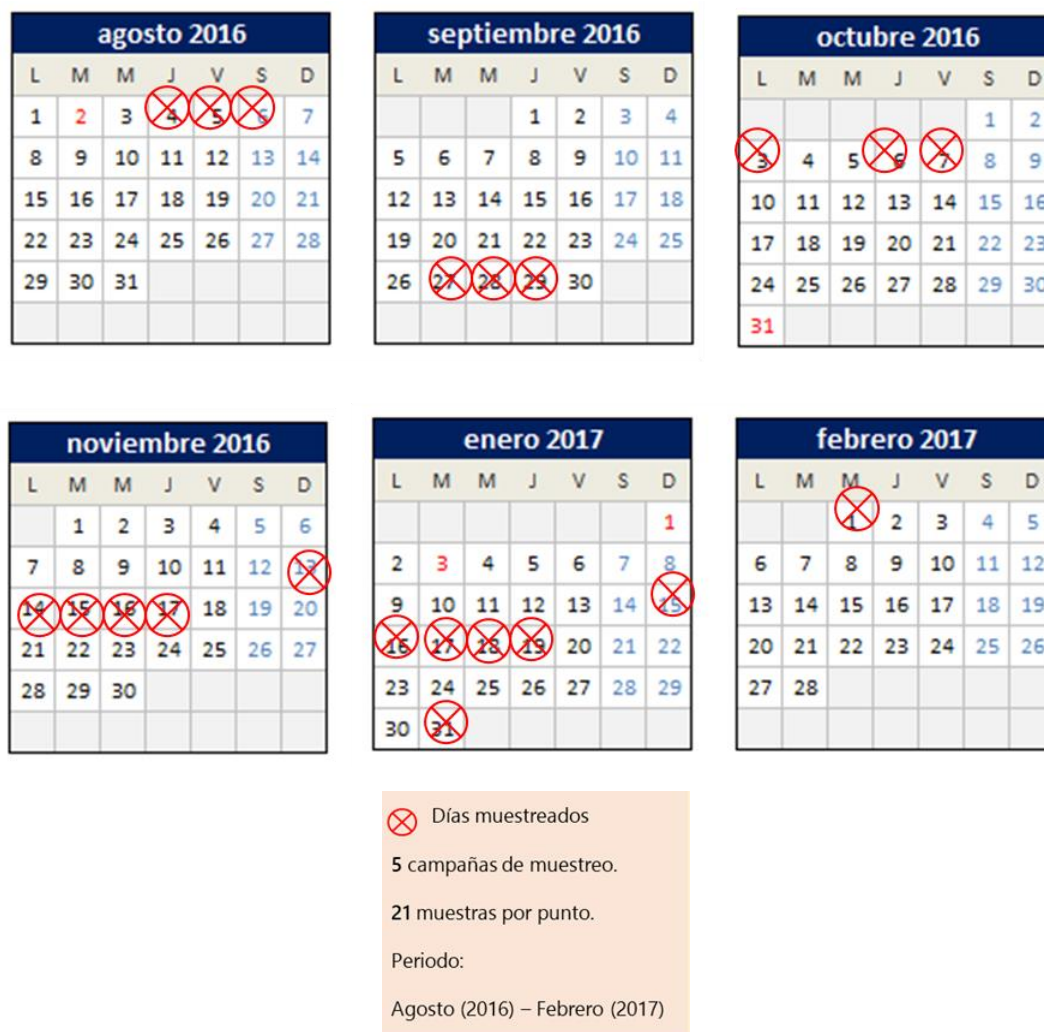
agosto 2016

| L | M | M | J | V | S | D |
|---|---|---|---|---|---|---|
| 1 | 2 | 3 | 4 | 5 | 6 | 7 |
| 8 | 9 | 10 | 11 | 12 | 13 | 14 |
| 15 | 16 | 17 | 18 | 19 | 20 | 21 |
| 22 | 23 | 24 | 25 | 26 | 27 | 28 |
| 29 | 30 | 31 | | | | |

septiembre 2016

| L | M | M | J | V | S | D |
|---|---|---|---|---|---|---|
| | | | 1 | 2 | 3 | 4 |
| 5 | 6 | 7 | 8 | 9 | 10 | 11 |
| 12 | 13 | 14 | 15 | 16 | 17 | 18 |
| 19 | 20 | 21 | 22 | 23 | 24 | 25 |
| 26 | 27 | 28 | 29 | 30 | | |

octubre 2016

| L | M | M | J | V | S | D |
|---|---|---|---|---|---|---|
| | | | | | 1 | 2 |
| 3 | 4 | 5 | 6 | 7 | 8 | 9 |
| 10 | 11 | 12 | 13 | 14 | 15 | 16 |
| 17 | 18 | 19 | 20 | 21 | 22 | 23 |
| 24 | 25 | 26 | 27 | 28 | 29 | 30 |
| 31 | | | | | | |

noviembre 2016

| L | M | M | J | V | S | D |
|---|---|---|---|---|---|---|
| | 1 | 2 | 3 | 4 | 5 | 6 |
| 7 | 8 | 9 | 10 | 11 | 12 | 13 |
| 14 | 15 | 16 | 17 | 18 | 19 | 20 |
| 21 | 22 | 23 | 24 | 25 | 26 | 27 |
| 28 | 29 | 30 | | | | |

enero 2017

| L | M | M | J | V | S | D |
|---|---|---|---|---|---|---|
| | | | | | | 1 |
| 2 | 3 | 4 | 5 | 6 | 7 | 8 |
| 9 | 10 | 11 | 12 | 13 | 14 | 15 |
| 16 | 17 | 18 | 19 | 20 | 21 | 22 |
| 23 | 24 | 25 | 26 | 27 | 28 | 29 |
| 30 | 31 | | | | | |

febrero 2017

| L | M | M | J | V | S | D |
|---|---|---|---|---|---|---|
| | | 1 | 2 | 3 | 4 | 5 |
| 6 | 7 | 8 | 9 | 10 | 11 | 12 |
| 13 | 14 | 15 | 16 | 17 | 18 | 19 |
| 20 | 21 | 22 | 23 | 24 | 25 | 26 |
| 27 | 28 | | | | | |

Días muestreados

**5** campañas de muestreo.

**21** muestras por punto.

Periodo:

Agosto (2016) – Febrero (2017)